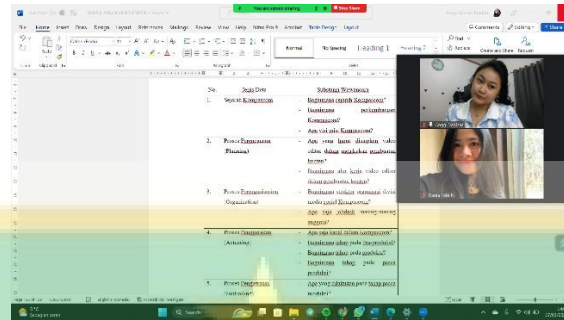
You are screen sharing | Stop Share

File Home Insert Draw Design Layout References Mailings Review View Help Nitro Pro 9 Acrobat Table Design Layout

Comments | Editing | Share

Normal | No Spacing | Heading 1 | Heading 2

Find | Replace | Select

| No. | Jenis Data | Substansi Wawancara |
|---|---|---|
| 1. | Sejarah Komparasen | - Bagaimana sejarah Komparasen? - Bagaimana perkembangan Komparasen? - Apa visi misi Komparasen? |
| 2. | Proses Perencanaan (Planning) | - Apa yang harus disiapkan video editor dalam melakukan produksi konten? - Alat apa saja yang video editor dalam melakukan konten? |
| 3. | Proses Pengorganisasian Organization | - Bagaimana struktur organisasi divisi media sosial Komparasen? - Apa saja jobdesk masing-masing anggota? |
| 4. | Proses Penggerakan (Actuating) | - Apa saja kanal dalam Komparasen? - Bagaimana tahap pra-produksi? - Bagaimana tahap produksi? - Bagaimana tahap pasca produksi? |
| 5. | Proses Pengawasan (Controlling) | - Apa yang dilakukan para tim pasca produksi? |

Gaby Puspita

Dinda Fakh R

Search